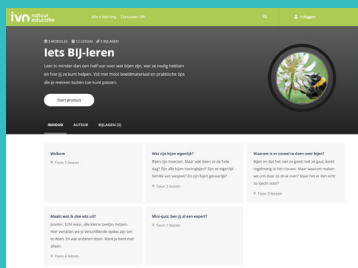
ivn natuur educatie   Alle e-learning   Contacteer IVN   Inloggen

3 MODULES   11 LESSEN   3 BIJLAGEN

Iets BIJ-leren

Leer in minder dan een half uur over wat bijen zijn, wat ze nodig hebben en hoe jij ze kunt helpen. Vol met mooi beeldmateriaal en praktische tips die je meteen buiten kan gaan toepassen.

Start product

INHOUD   ACTIVITEIT   BIJLAGEN (3)

Welkom
Toon 1 lessen

Wat zijn bijen eigenlijk?
Bijen zijn insecten. Maar wat doen ze de hele dag? Zijn alle bijen honingbijen? En is eigenlijk familie van wespen? En zijn bijen gevaarlijk?
Toon 3 lessen

Waarom is er zoveel te doen over bijen?
Bijen en dat het niet zo goed met ze gaat, komt regelmatig in het nieuws. Maar waarom maken we ons daar zo druk over? Gaat het er echt echt zo slecht voor?
Toon 3 lessen

Maakt wat ik doe iets uit?
Jazeker. Echt waar, alle kleine beetjes helpen. Hier vertellen we je verschillende opties die jij kunt doen. En wat anderen doen. Want je bent niet alleen.
Toon 4 lessen

Mini-quiz: ben jij al een expert?
Toon 1 lessen